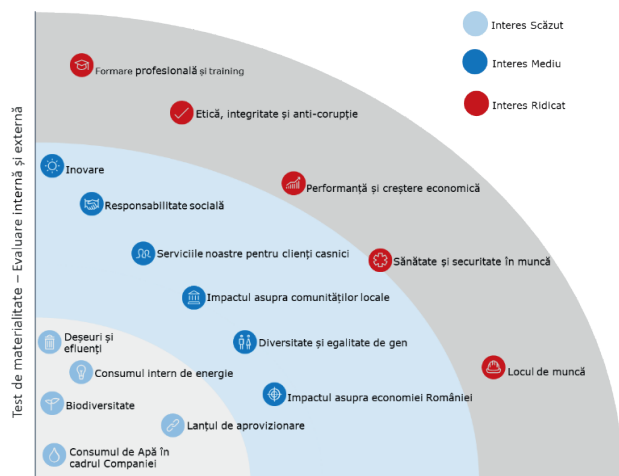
Interes Scăzut

Interes Mediu

Interes Ridicat

Test de materialitate – Evaluare internă și externă

Formare profesională și training

Etică, integritate și anti-corupție

Inovare

Performanță și creștere economică

Responsabilitate socială

Serviciile noastre pentru clienți casnici

Sănătate și securitate în muncă

Impactul asupra comunităților locale

Deșeuri și efluenți

Diversitate și egalitate de gen

Consumul intern de energie

Locul de muncă

Impactul asupra economiei României

Biodiversitate

Lanțul de aprovizionare

Consumul de Apă în cadrul Companiei